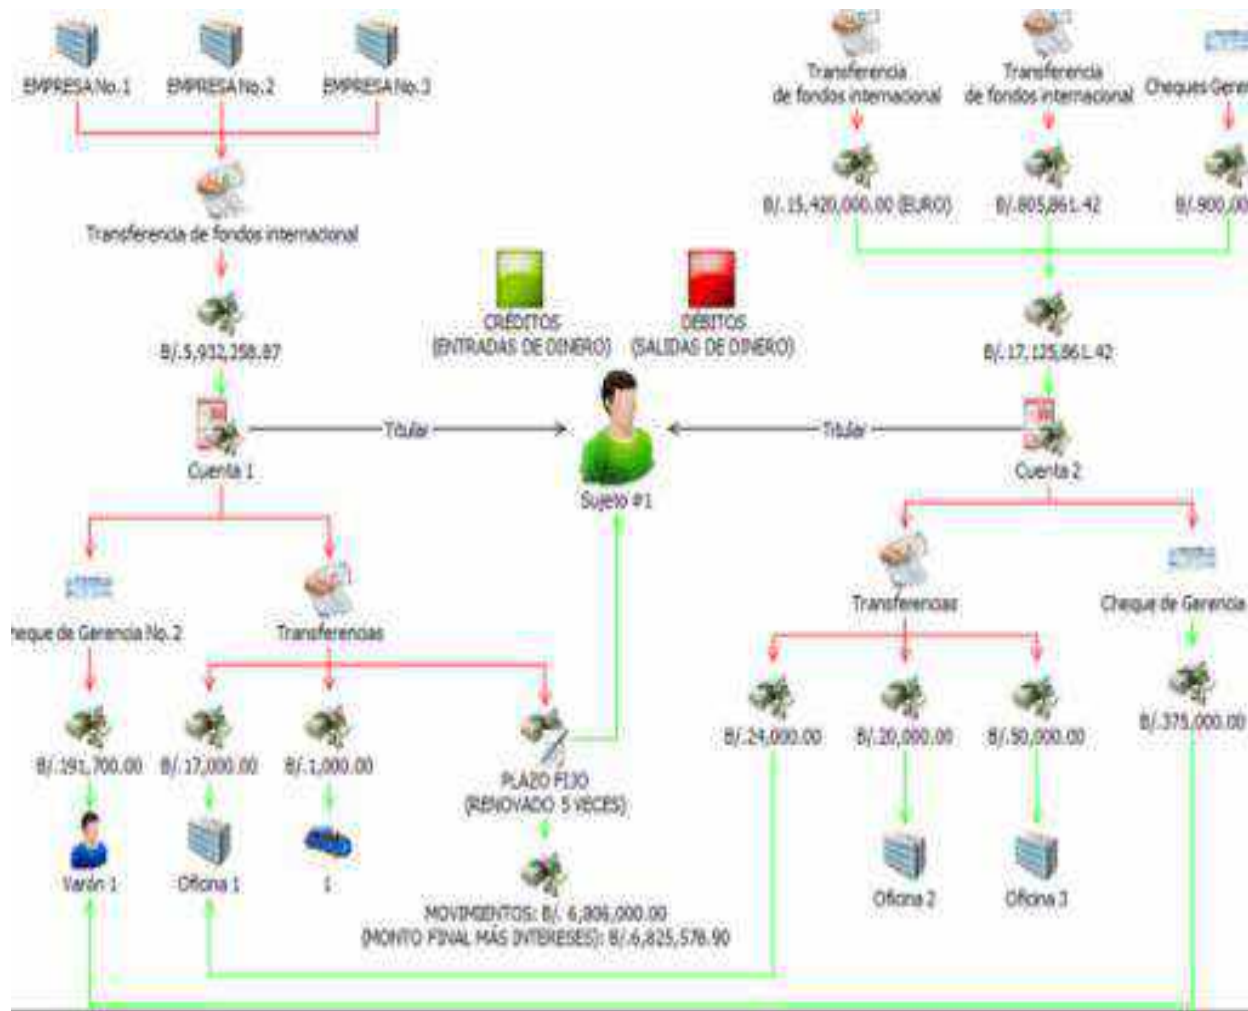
EMPRESA No.1 EMPRESA No.2 EMPRESA No.3

Transferencia de fondos internacional

B/.5,932,358.87

Cuenta 1

Titular

CRÉDITOS (ENTRADAS DE DINERO)

DÉBITOS (SALIDAS DE DINERO)

Sujeto #1

Titular

Transferencia de fondos internacional

Transferencia de fondos internacional

Cheques Gere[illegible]

B/.15,420,000.00 (EURO)

B/.805,861.42

B/.900,00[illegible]

B/.17,125,861.42

Cuenta 2

heque de Gerencia No. 2

Transferencias

B/.291,700.00

B/.17,000.00

B/.1,000.00

PLAZO FIJO (RENOVADO 5 VECES)

Varón 1

Oficina 1

1

MOVIMIENTOS: B/. 6,806,000.00
(MONTO FINAL MÁS INTERESES): B/.6,825,576.90

Transferencias

Cheque de Gerencia

B/.24,000.00

B/.20,000.00

B/.50,000.00

B/.375,000.00

Oficina 2

Oficina 3